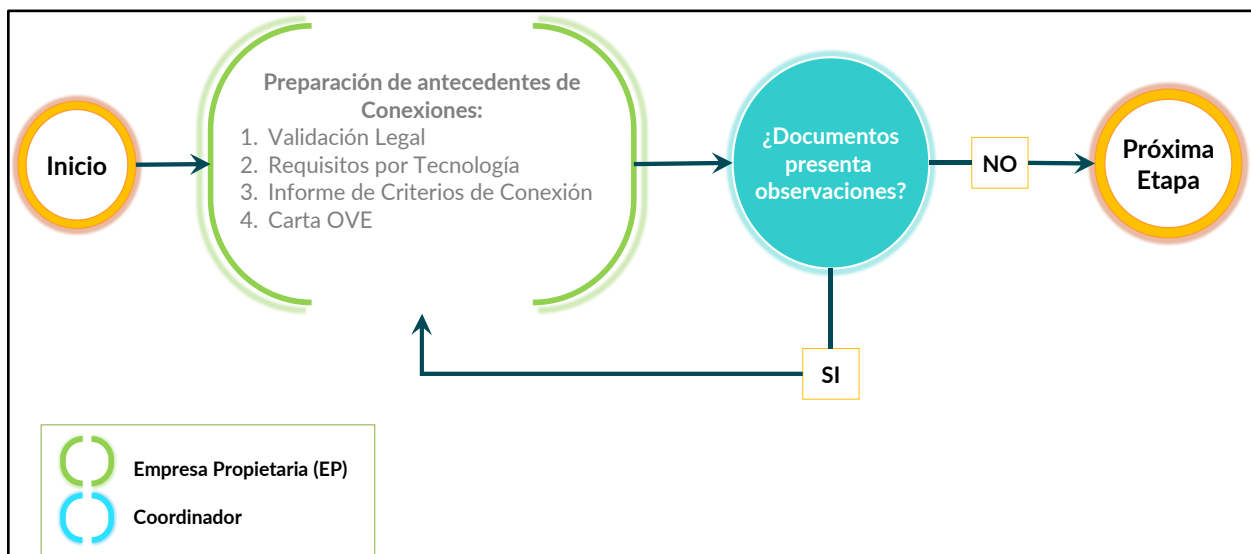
Inicio

Preparación de antecedentes de Conexiones:
1. Validación Legal
2. Requisitos por Tecnología
3. Informe de Criterios de Conexión
4. Carta OVE

¿Documentos presenta observaciones?

NO

Próxima Etapa

SI

Empresa Propietaria (EP)

Coordinador